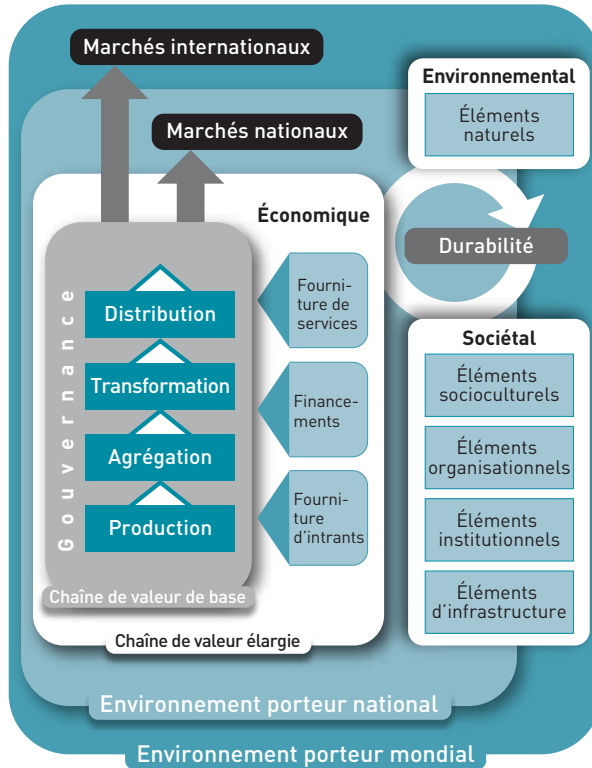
Marchés internationaux

Marchés nationaux

Environnemental

Éléments naturels

Économique

Durabilité

Gouvernance

Distribution

Transformation

Agrégation

Production

Fourniture de services

Financements

Fourniture d'intrants

Sociétal

Éléments socioculturels

Éléments organisationnels

Éléments institutionnels

Éléments d'infrastructure

Chaîne de valeur de base

Chaîne de valeur élargie

Environnement porteur national

Environnement porteur mondial